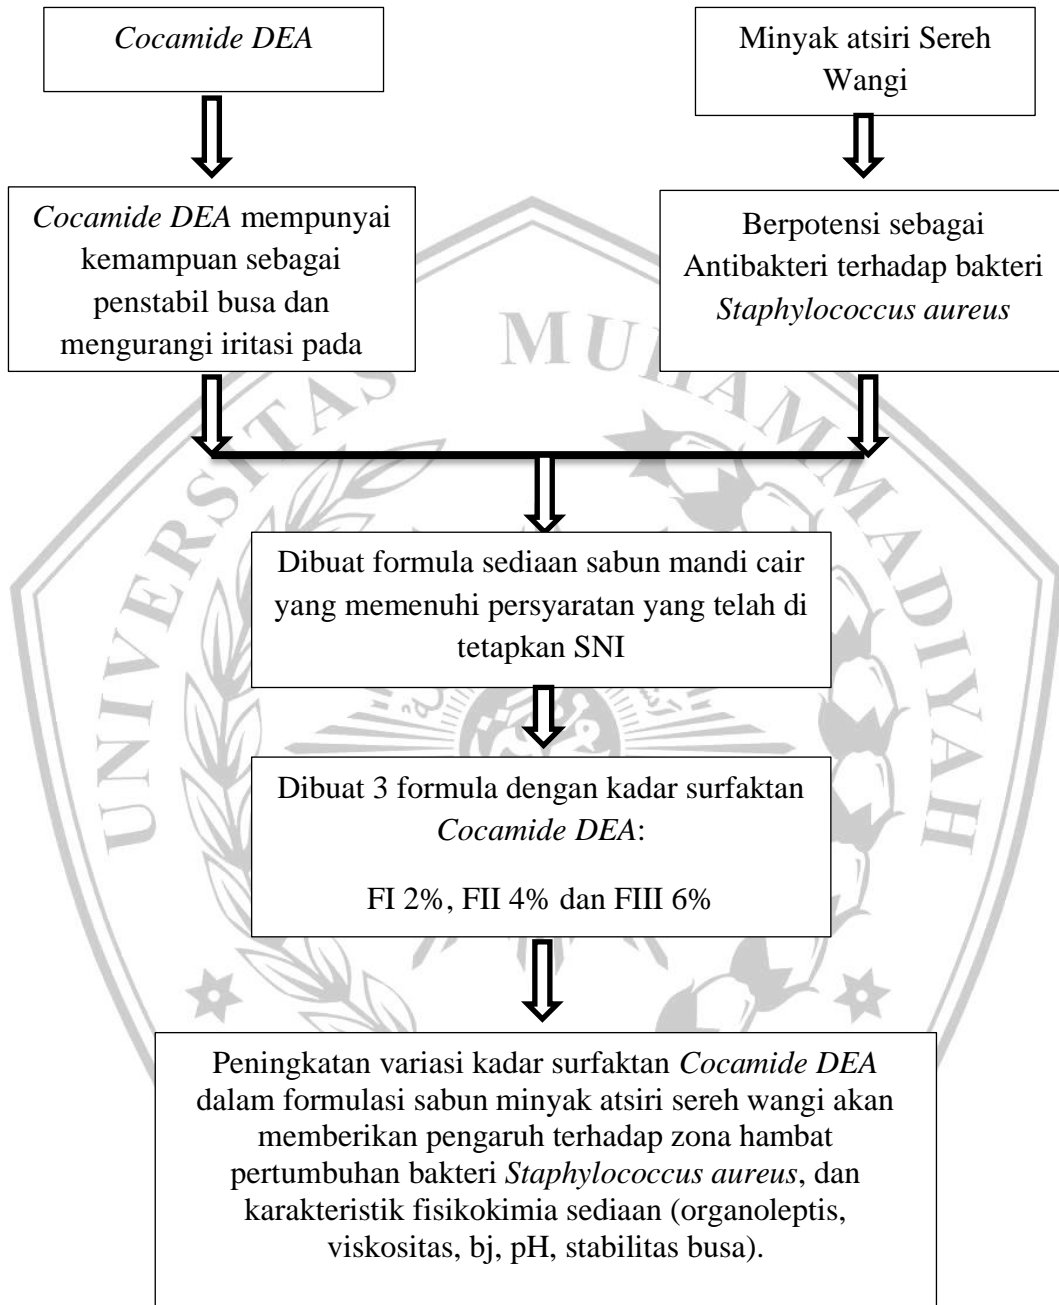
*Cocamide DEA*

Minyak atsiri Sereh Wangi

*Cocamide DEA* mempunyai kemampuan sebagai penstabil busa dan mengurangi iritasi pada

Berpotensi sebagai Antibakteri terhadap bakteri *Staphylococcus aureus*

Dibuat formula sediaan sabun mandi cair yang memenuhi persyaratan yang telah di tetapkan SNI

Dibuat 3 formula dengan kadar surfaktan *Cocamide DEA*:

FI 2%, FII 4% dan FIII 6%

Peningkatan variasi kadar surfaktan *Cocamide DEA* dalam formulasi sabun minyak atsiri sereh wangi akan memberikan pengaruh terhadap zona hambat pertumbuhan bakteri *Staphylococcus aureus*, dan karakteristik fisikokimia sediaan (organoleptis, viskositas, bj, pH, stabilitas busa).